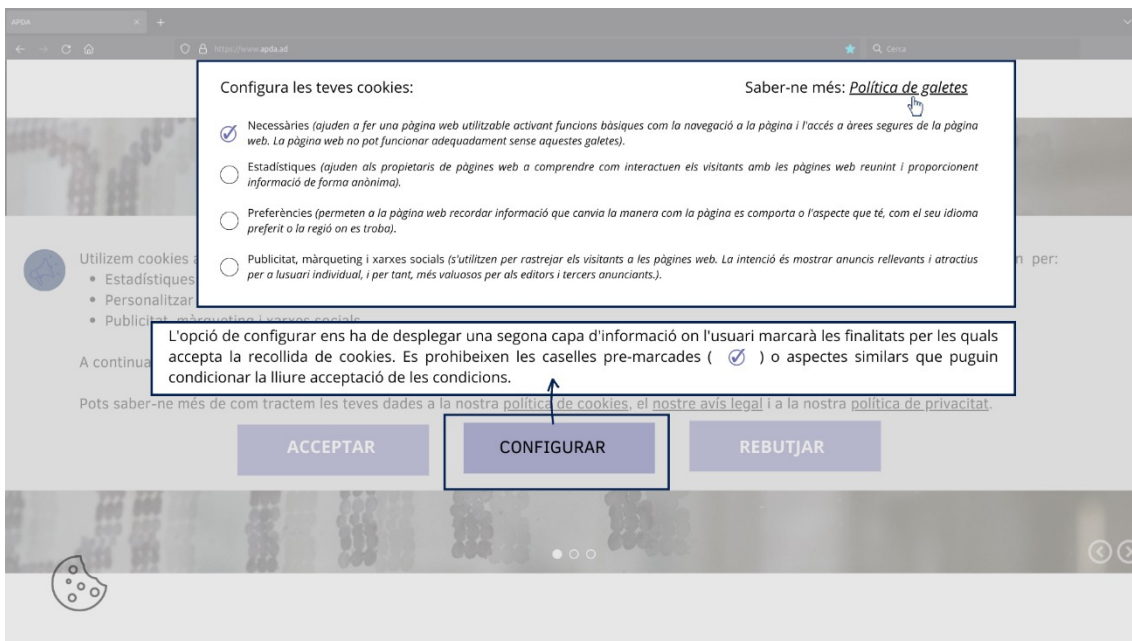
APDA

https://www.apda.ad

Cerca

Configura les teves cookies:

Saber-ne més: Política de galetes

Necessàries (ajuden a fer una pàgina web utilitzable activant funcions bàsiques com la navegació a la pàgina i l'accés a àrees segures de la pàgina web. La pàgina web no pot funcionar adequadament sense aquestes galetes).

Estadístiques (ajuden als propietaris de pàgines web a comprendre com interactuen els visitants amb les pàgines web reunint i proporcionant informació de forma anònima).

Preferències (permeten a la pàgina web recordar informació que canvia la manera com la pàgina es comporta o l'aspecte que té, com el seu idioma preferit o la regió on es troba).

Publicitat, màrqueting i xarxes socials (s'utilitzen per rastrejar els visitants a les pàgines web. La intenció és mostrar anuncis rellevants i atractius per a lusuari individual, i per tant, més valuosos per als editors i tercers anunciants.).

Utilitzem cookies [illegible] n per:
• Estadístiques
• Personalitzar
• Publicitat, màrqueting i xarxes socials

A continua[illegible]

L'opció de configurar ens ha de desplegar una segona capa d'informació on l'usuari marcarà les finalitats per les quals accepta la recollida de cookies. Es prohibeixen les caselles pre-marcades ( ) o aspectes similars que puguin condicionar la lliure acceptació de les condicions.

Pots saber-ne més de com tractem les teves dades a la nostra política de cookies, el nostre avís legal i a la nostra política de privacitat.

ACCEPTAR

CONFIGURAR

REBUTJAR